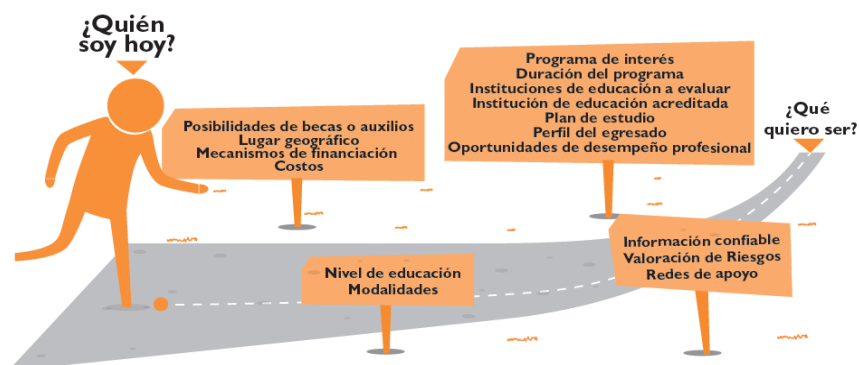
¿Quién soy hoy?

Posibilidades de becas o auxilios
Lugar geográfico
Mecanismos de financiación
Costos

Programa de interés
Duración del programa
Instituciones de educación a evaluar
Institución de educación acreditada
Plan de estudio
Perfil del egresado
Oportunidades de desempeño profesional

¿Qué quiero ser?

Nivel de educación
Modalidades

Información confiable
Valoración de Riesgos
Redes de apoyo